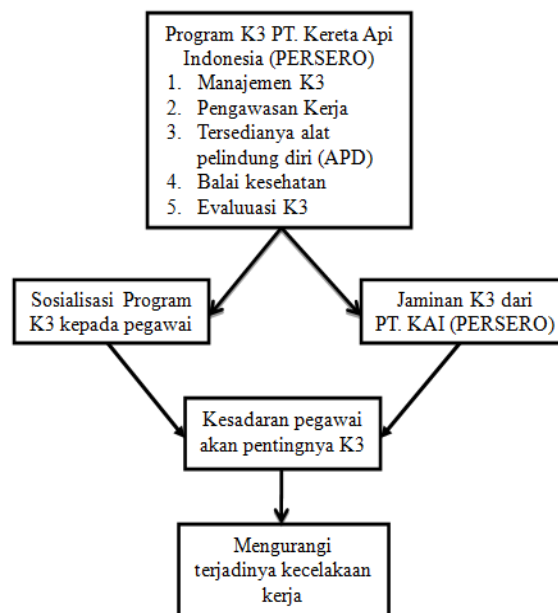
Program K3 PT. Kereta Api Indonesia (PERSERO)
1. Manajemen K3
2. Pengawasan Kerja
3. Tersedianya alat pelindung diri (APD)
4. Balai kesehatan
5. Evaluuasi K3

Sosialisasi Program K3 kepada pegawai

Jaminan K3 dari PT. KAI (PERSERO)

Kesadaran pegawai akan pentingnya K3

Mengurangi terjadinya kecelakaan kerja